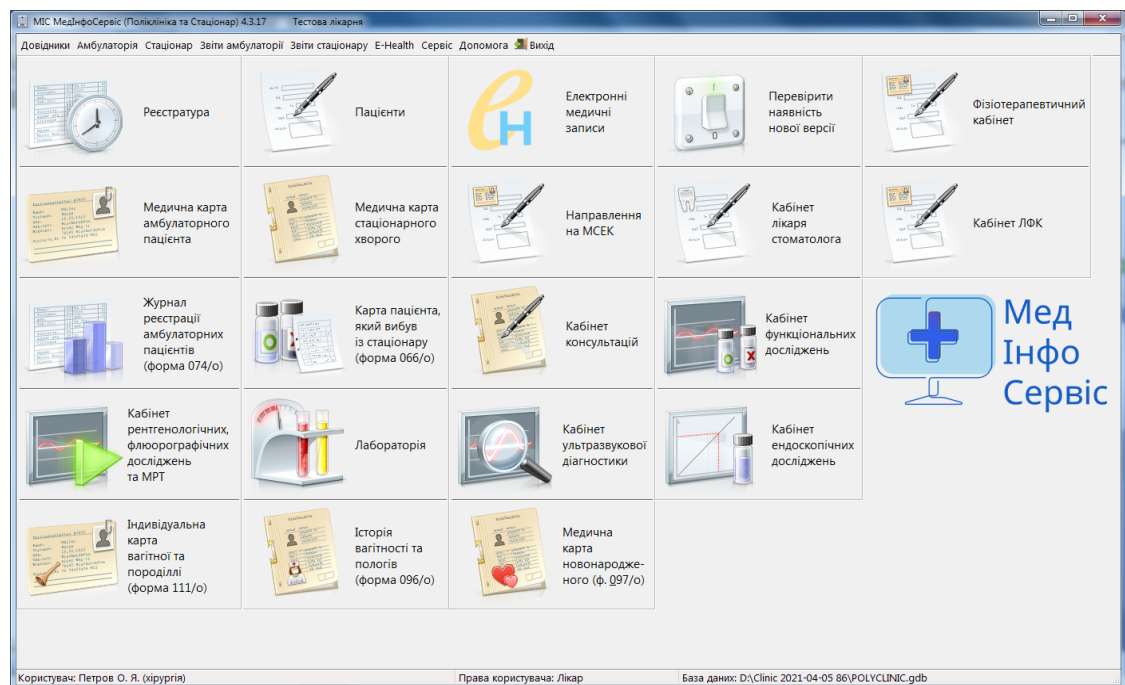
МІС МедІнфоСервіс (Поліклініка та Стаціонар) 4.3.17 Тестова лікарня

Довідники Амбулаторія Стаціонар Звіти амбулаторії Звіти стаціонару E-Health Сервіс Допомога Вихід

Реєстратура

Пацієнти

Електронні медичні записи

Перевірити наявність нової версії

Фізіотерапевтичний кабінет

Медична карта амбулаторного пацієнта

Медична карта стаціонарного хворого

Направлення на МСЕК

Кабінет лікаря стоматолога

Кабінет ЛФК

Журнал реєстрації амбулаторних пацієнтів (форма 074/о)

Карта пацієнта, який вибув із стаціонару (форма 066/о)

Кабінет консультацій

Кабінет функціональних досліджень

Мед Інфо Сервіс

Кабінет рентгенологічних, флюорографічних досліджень та МРТ

Лабораторія

Кабінет ультразвукової діагностики

Кабінет ендоскопічних досліджень

Індивідуальна карта вагітної та породіллі (форма 111/о)

Історія вагітності та пологів (форма 096/о)

Медична карта новонародженого (ф. 097/о)

Користувач: Петров О. Я. (хірургія) Права користувача: Лікар База даних: D:\Clinic 2021-04-05 86\POLYCLINIC.gdb